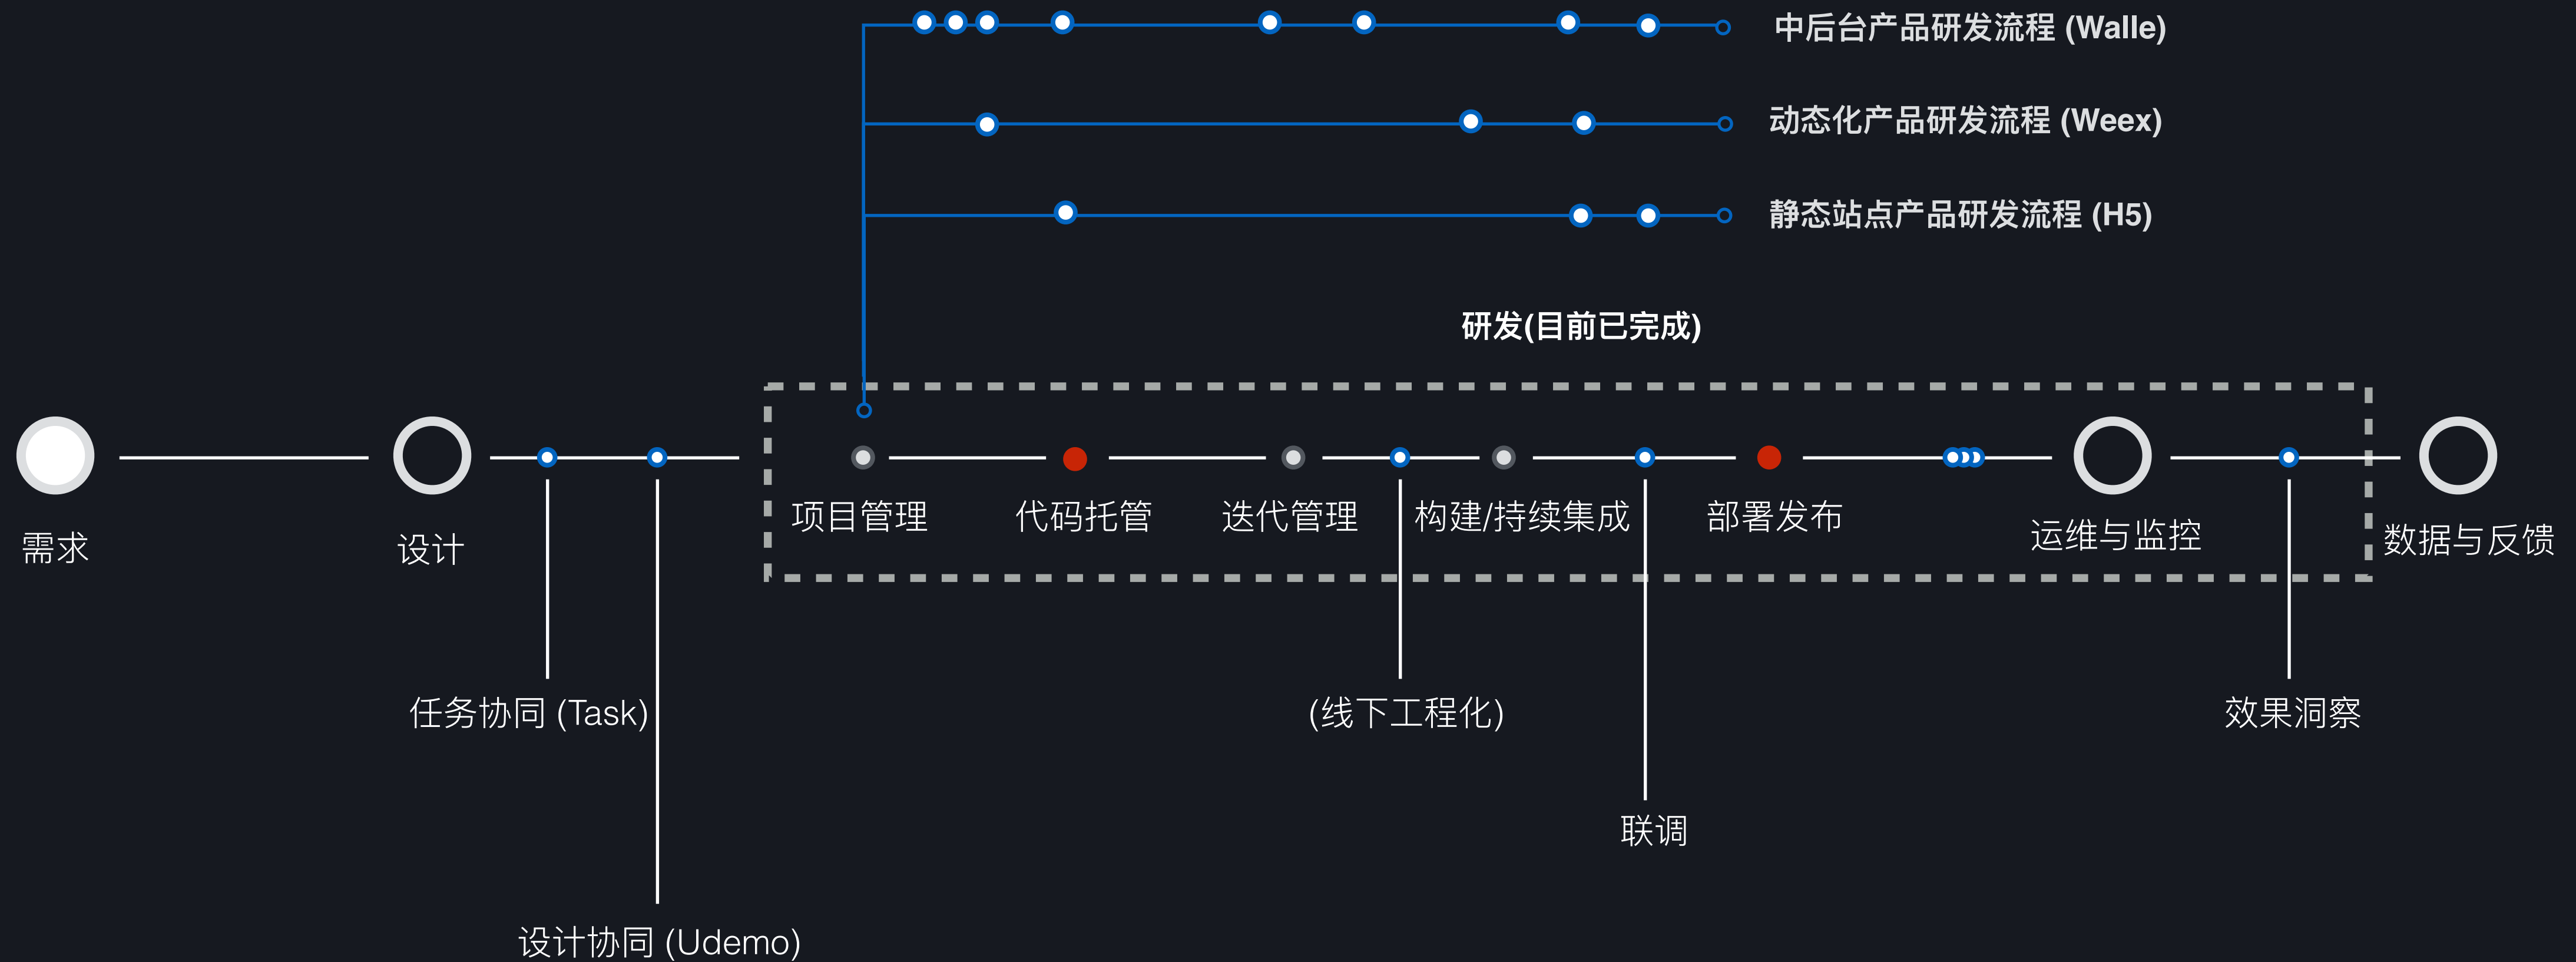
中后台产品研发流程 (Walle)

动态化产品研发流程 (Weex)

静态站点产品研发流程 (H5)

研发(目前已完成)

需求

设计

项目管理

代码托管

迭代管理

构建/持续集成

部署发布

运维与监控

数据与反馈

任务协同 (Task)

(线下工程化)

效果洞察

联调

设计协同 (Udemo)